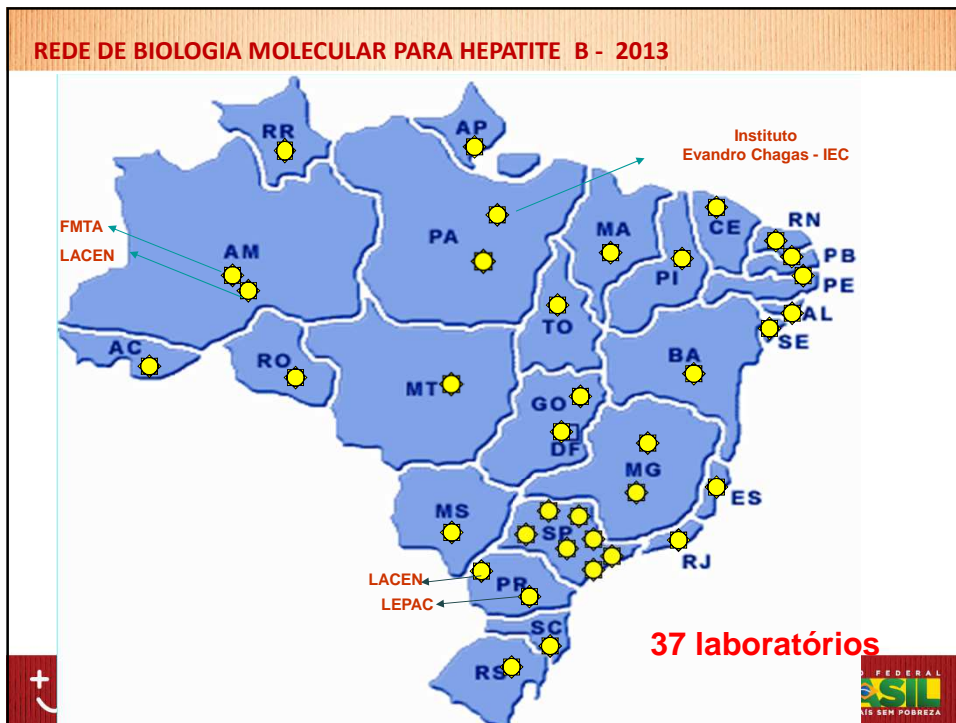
REDE DE BIOLOGIA MOLECULAR PARA HEPATITE B - 2013

Instituto
Evandro Chagas - IEC

RR
AP
FMTA
LACEN
AM
PA
MA
CE
RN
PB
PI
PE
AL
SE
TO
AC
RO
MT
BA
GO
DF
MG
ES
MS
SP
RJ
LACEN
LEPAC
PR
SC
RS

37 laboratórios

FEDERAL
SIL
PAÍS SEM POBREZA